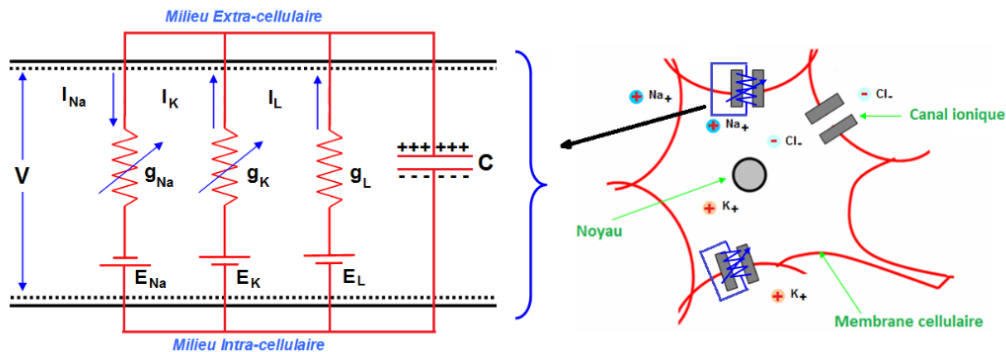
Milieu Extra-cellulaire

$I_{Na}$ $I_K$ $I_L$

V

$g_{Na}$ $g_K$ $g_L$

+++ +++
- - - - - -
C

$E_{Na}$ $E_K$ $E_L$

Milieu Intra-cellulaire

$Na_+$

$Na_+$

$Cl_-$

$Cl_-$

Canal ionique

Noyau

$K_+$

$K_+$

Membrane cellulaire